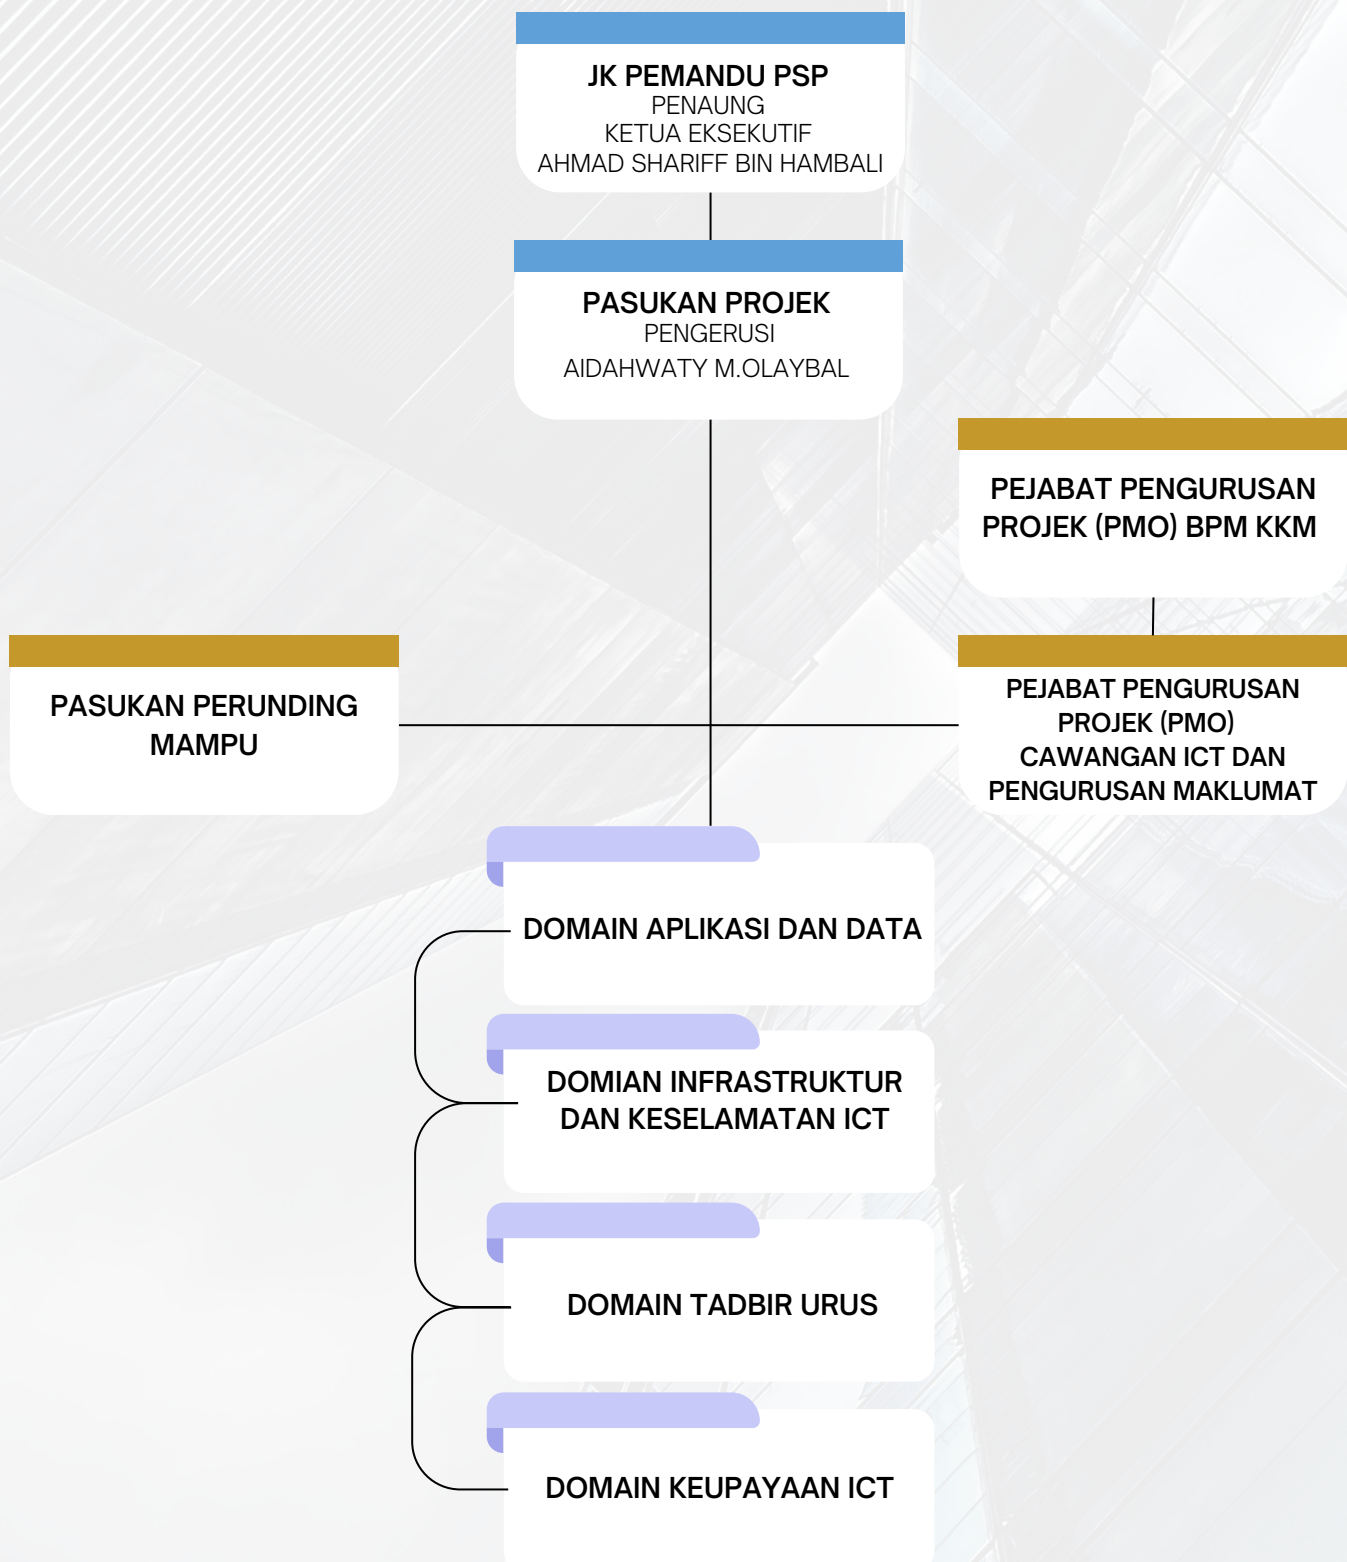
JK PEMANDU PSP
PENAUNG
KETUA EKSEKUTIF
AHMAD SHARIFF BIN HAMBALI

PASUKAN PROJEK
PENGERUSI
AIDAHWATY M.OLAYBAL

PEJABAT PENGURUSAN PROJEK (PMO) BPM KKM

PASUKAN PERUNDING MAMPU

PEJABAT PENGURUSAN PROJEK (PMO) CAWANGAN ICT DAN PENGURUSAN MAKLUMAT

DOMAIN APLIKASI DAN DATA

DOMIAN INFRASTRUKTUR DAN KESELAMATAN ICT

DOMAIN TADBIR URUS

DOMAIN KEUPAYAAN ICT